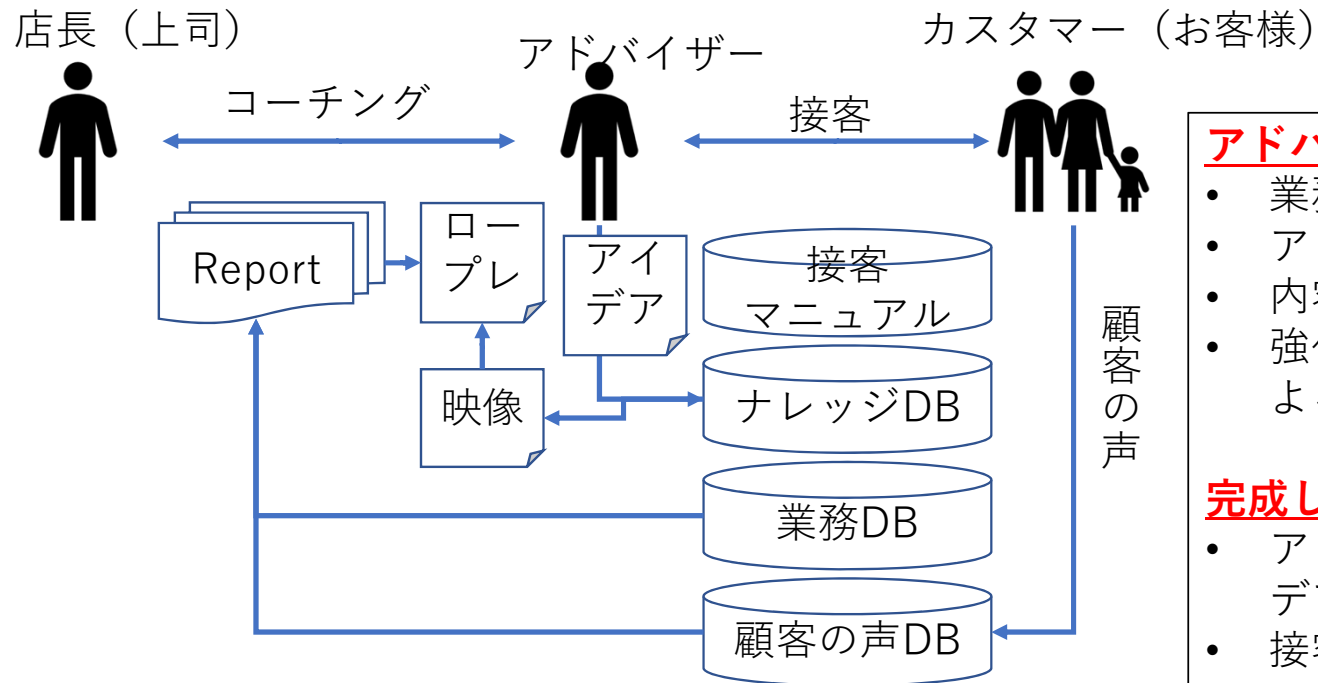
店長（上司）

アドバイザー

カスタマー（お客様）

コーチング

接客

Report

ロープレ

アイデア

接客マニュアル

映像

ナレッジDB

業務DB

顧客の声DB

顧客の声

アドバ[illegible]
- 業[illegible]
- ア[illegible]
- 内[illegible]
- 強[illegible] よ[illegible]

完成し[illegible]
- ア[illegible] デ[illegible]
- 接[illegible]